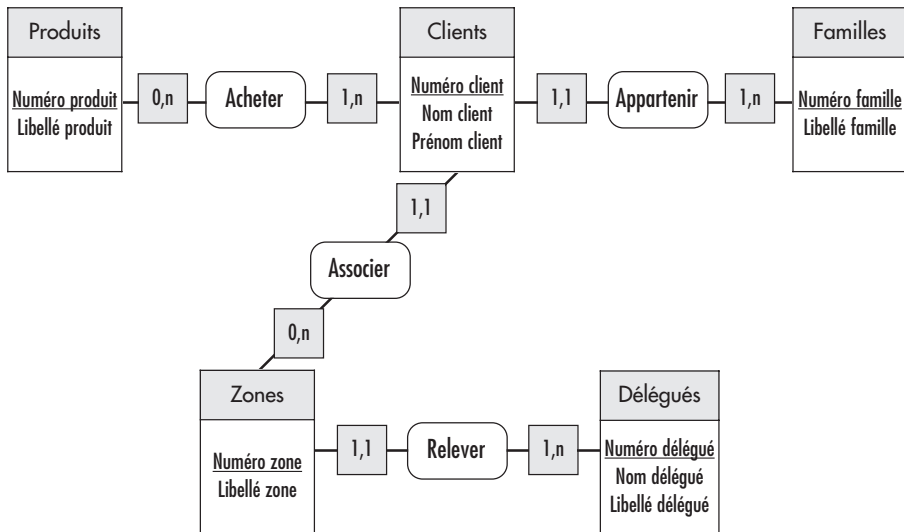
Produits

Numéro produit
Libellé produit

0,n

Acheter

1,n

Clients

Numéro client
Nom client
Prénom client

1,1

Appartenir

1,n

Familles

Numéro famille
Libellé famille

1,1

Associer

0,n

Zones

Numéro zone
Libellé zone

1,1

Relever

1,n

Délégués

Numéro délégué
Nom délégué
Libellé délégué